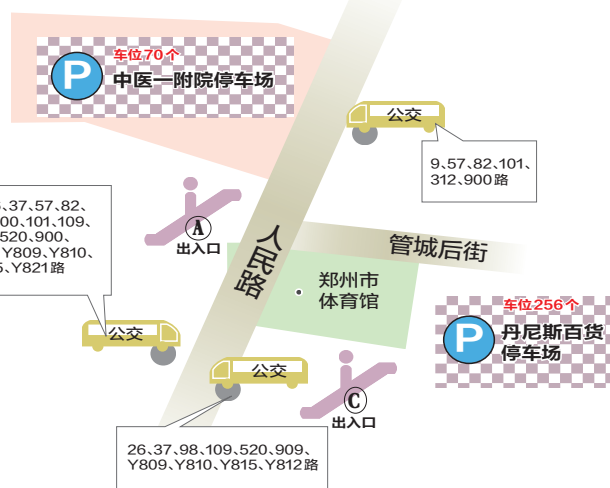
车位70个
P 中医一附院停车场

公交
9、57、82、101、312、900路

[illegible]、37、57、82、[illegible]00、101、109、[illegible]520、900、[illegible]Y809、Y810、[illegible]、Y821路

A
出入口

人民路

管城后街

郑州市
体育馆

公交

车位256个
P 丹尼斯百货停车场

公交

C
出入口

26、37、98、109、520、909、Y809、Y810、Y815、Y812路